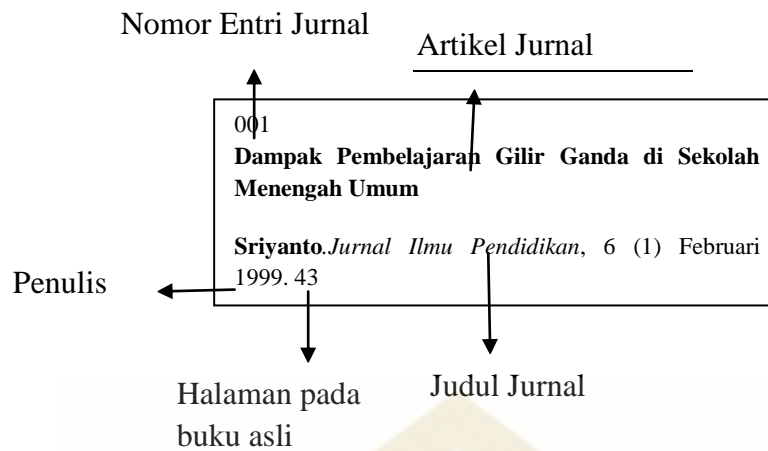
Nomor Entri Jurnal

Artikel Jurnal

001

**Dampak Pembelajaran Gilir Ganda di Sekolah Menengah Umum**

**Sriyanto**.*Jurnal Ilmu Pendidikan*, 6 (1) Februari 1999. 43

Penulis

Halaman pada buku asli

Judul Jurnal